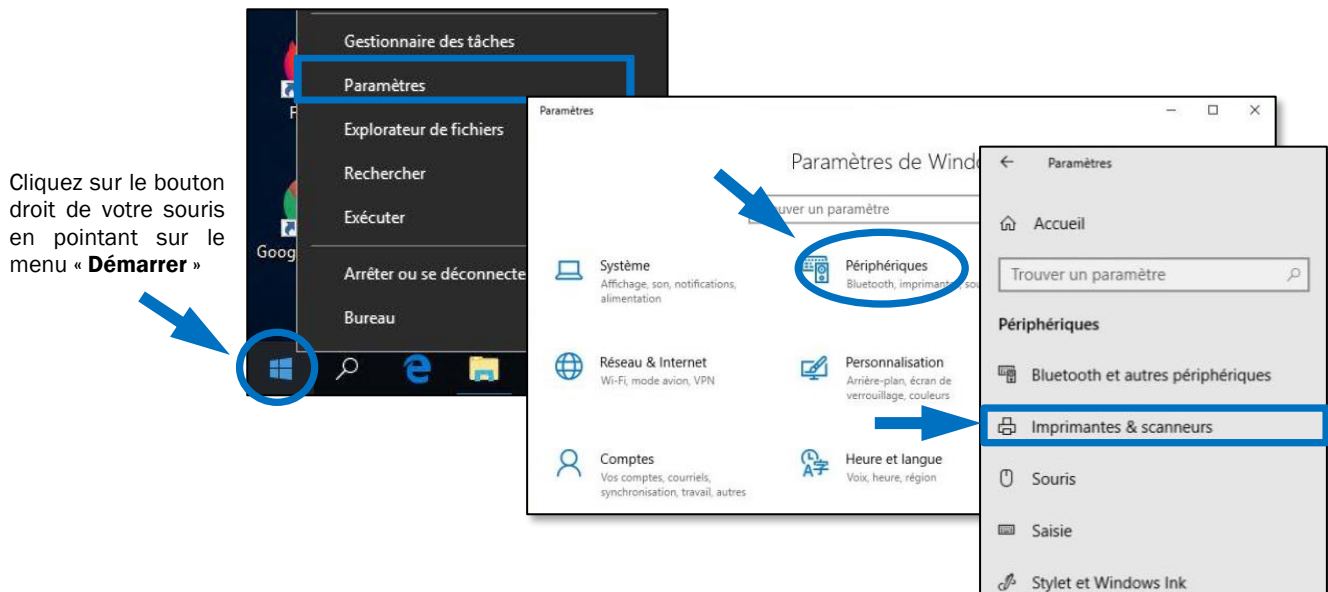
Cliquez sur le bouton droit de votre souris en pointant sur le menu « **Démarrer** »

F

Goog

Gestionnaire des tâches

Paramètres

Explorateur de fichiers

Rechercher

Exécuter

Arrêter ou se déconnecte

Bureau

Paramètres

Paramètres de Windo

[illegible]uver un paramètre

Système
Affichage, son, notifications, alimentation

Périphériques
Bluetooth, imprimant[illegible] sou

Réseau & Internet
Wi-Fi, mode avion, VPN

Personnalisation
Arrière-plan, écran de verrouillage, couleurs

Comptes
Vos comptes, courriels, synchronisation, travail, autres

Heure et langue
Voix, heure, région

← Paramètres

Accueil

Trouver un paramètre

Périphériques

Bluetooth et autres périphériques

Imprimantes & scanneurs

Souris

Saisie

Stylet et Windows Ink